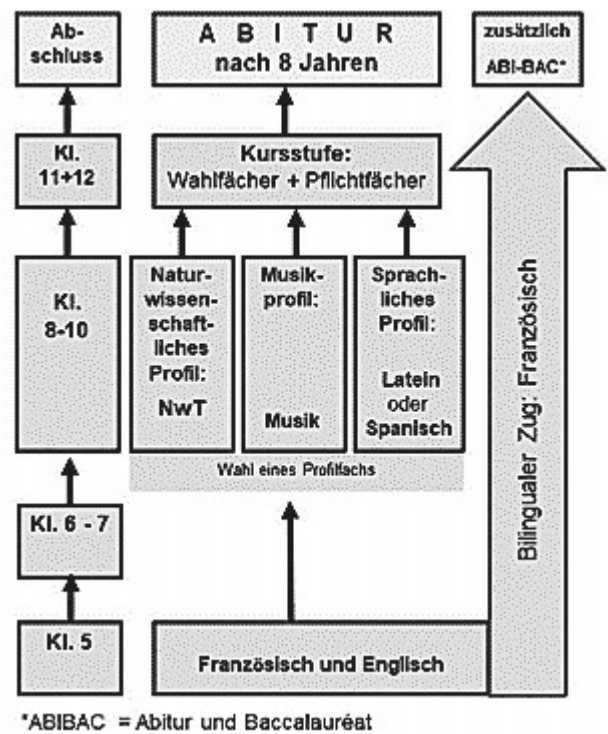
Abschluss

Kl. 11+12

Kl. 8-10

Kl. 6 - 7

Kl. 5

A B I T U R
nach 8 Jahren

Kursstufe:
Wahlfächer + Pflichtfächer

Naturwissenschaftliches Profil:
NwT

Musikprofil:
Musik

Sprachliches Profil:
Latein oder Spanisch

Wahl eines Profilfachs

Französisch und Englisch

zusätzlich
ABI-BAC*

Bilingualer Zug: Französisch

*ABIBAC = Abitur und Baccalauréat